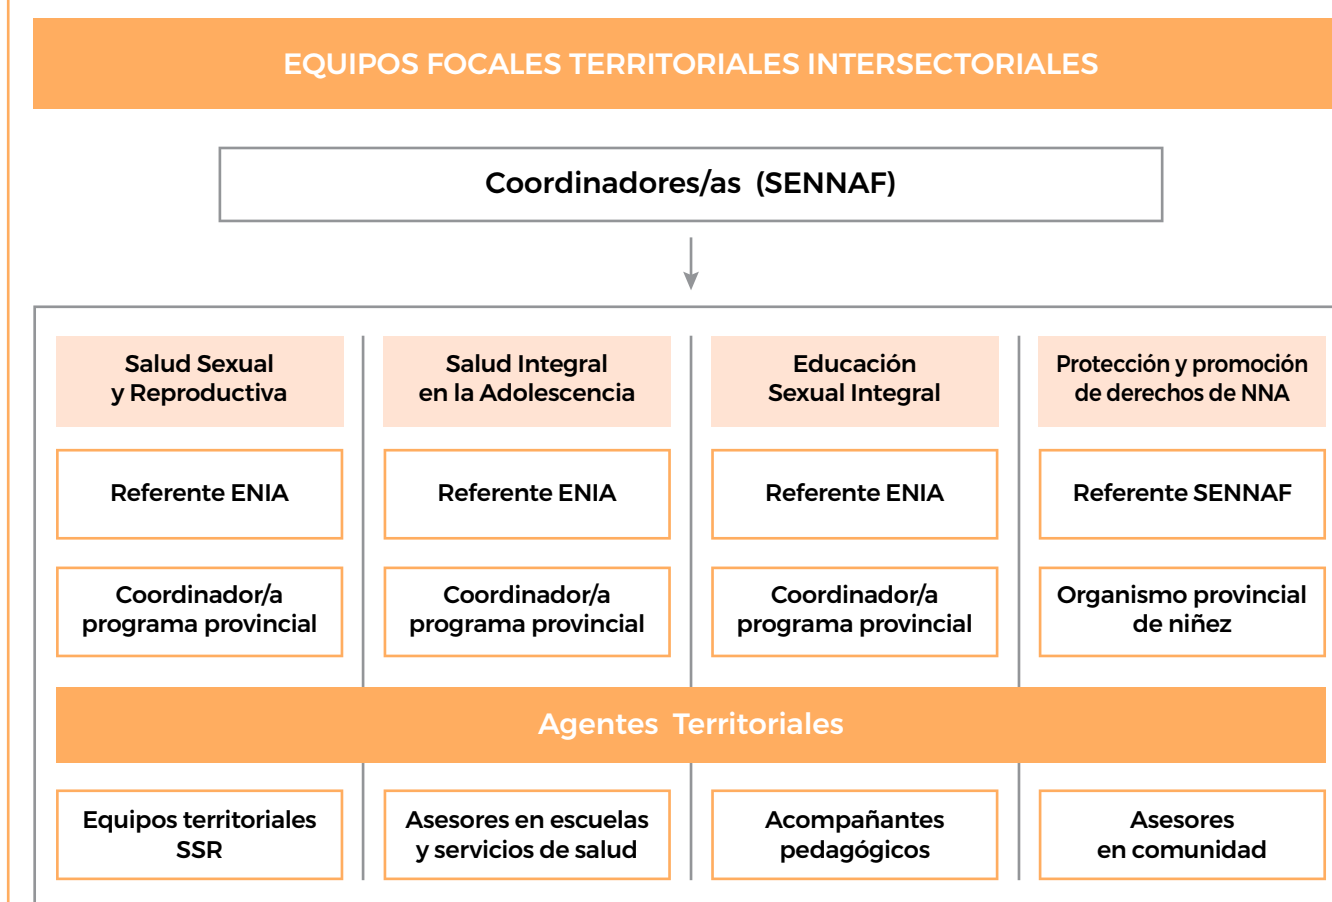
EQUIPOS FOCALES TERRITORIALES INTERSECTORIALES

Coordinadores/as (SENNAF)

Salud Sexual y Reproductiva

Referente ENIA

Coordinador/a programa provincial

Salud Integral en la Adolescencia

Referente ENIA

Coordinador/a programa provincial

Educación Sexual Integral

Referente ENIA

Coordinador/a programa provincial

Protección y promoción de derechos de NNA

Referente SENNAF

Organismo provincial de niñez

Agentes Territoriales

Equipos territoriales SSR

Asesores en escuelas y servicios de salud

Acompañantes pedagógicos

Asesores en comunidad